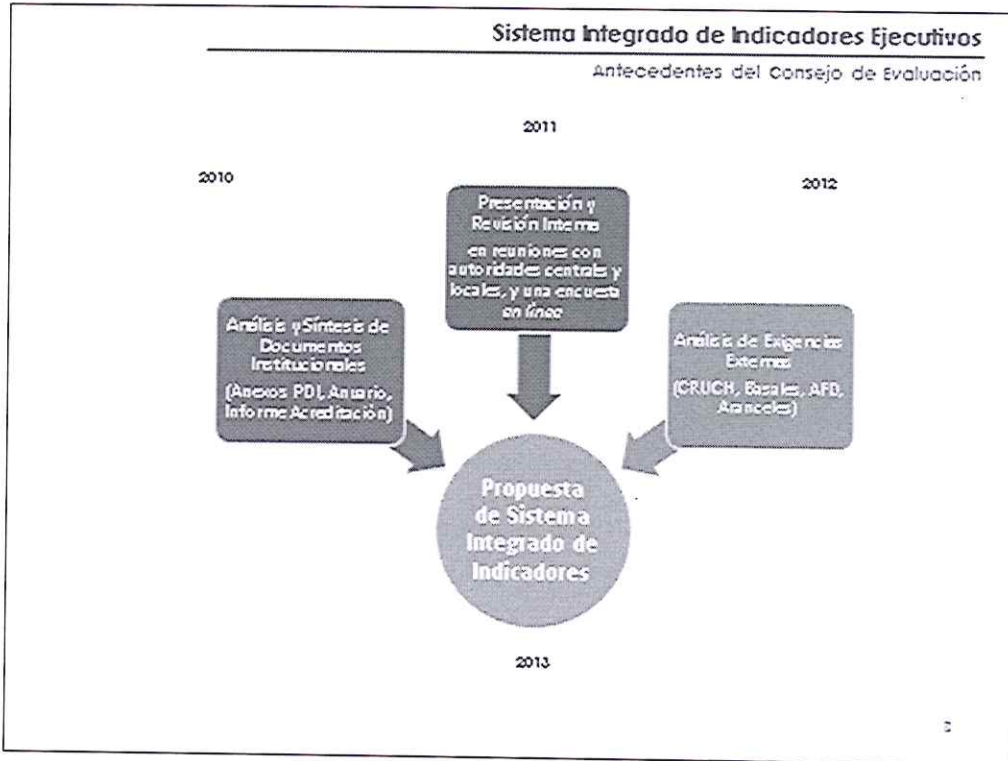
Sistema Integrado de Indicadores Ejecutivos

Antecedentes del Consejo de Evaluación

2011

2010

2012

Presentación y Revisión Interna en reuniones con autoridades centrales y locales, y una encuesta en línea

Análisis y Síntesis de Documentos Institucionales (Anexos PDI, Anuario, Informe Acreditación)

Análisis de Exigencias Externas (CRUCH, Basales, AFD, Aranceles)

Propuesta de Sistema Integrado de Indicadores

2013

2